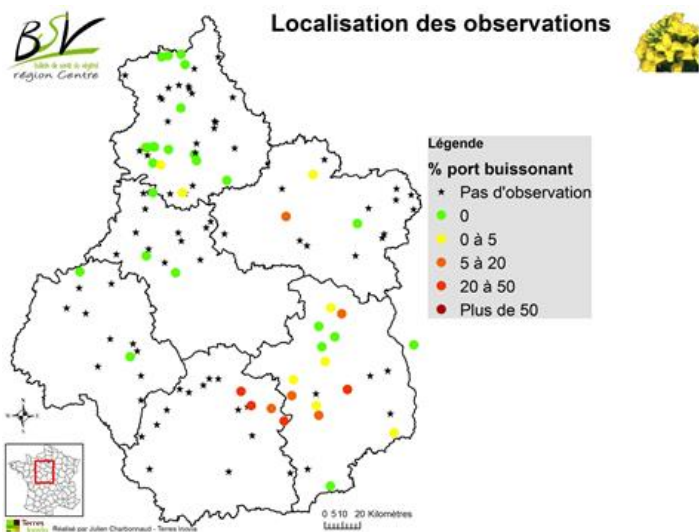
BSV
bulletin de santé du végétal
région Centre

Localisation des observations

Légende
% port buissonant
Pas d'observation
0
0 à 5
5 à 20
20 à 50
Plus de 50

0 5 10 20 Kilomètres

Terres Inovia
Réalisé par Julien Charbonnaud - Terres Inovia